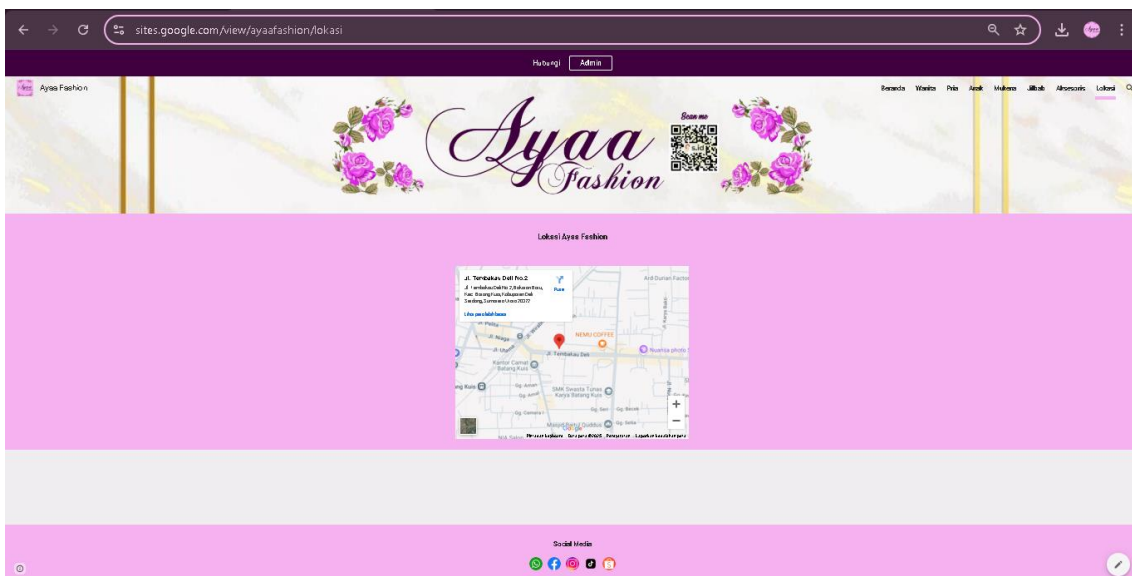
sites.google.com/view/ayaafashion/lokasi

Hubungi Admin

Ayaa Fashion

Beranda Wanita Pria Anak Mukena Jilbab Aksesoris Lokasi

Scan me

Ayaa Fashion

Lokasi Ayaa Fashion

Jl. Tembakau Deli No.2
Jl. Tembakau Deli No.2, Bakaran Batu, Kec. Batang Kuis, Kabupaten Deli Serdang, Sumatera Utara 20372
Rute
Lihat peta lebih besar

Aral Durian Factory
NEMU COFFEE
Jl. Tembakau Deli
Kantor Camat Batang Kuis
SMK Swasta Tunas Karya Batang Kuis
Masjid Baitul Quddus
Google
Pintasan keyboard Data peta ©2025 Persyaratan Laporkan kesalahan peta

Social Media